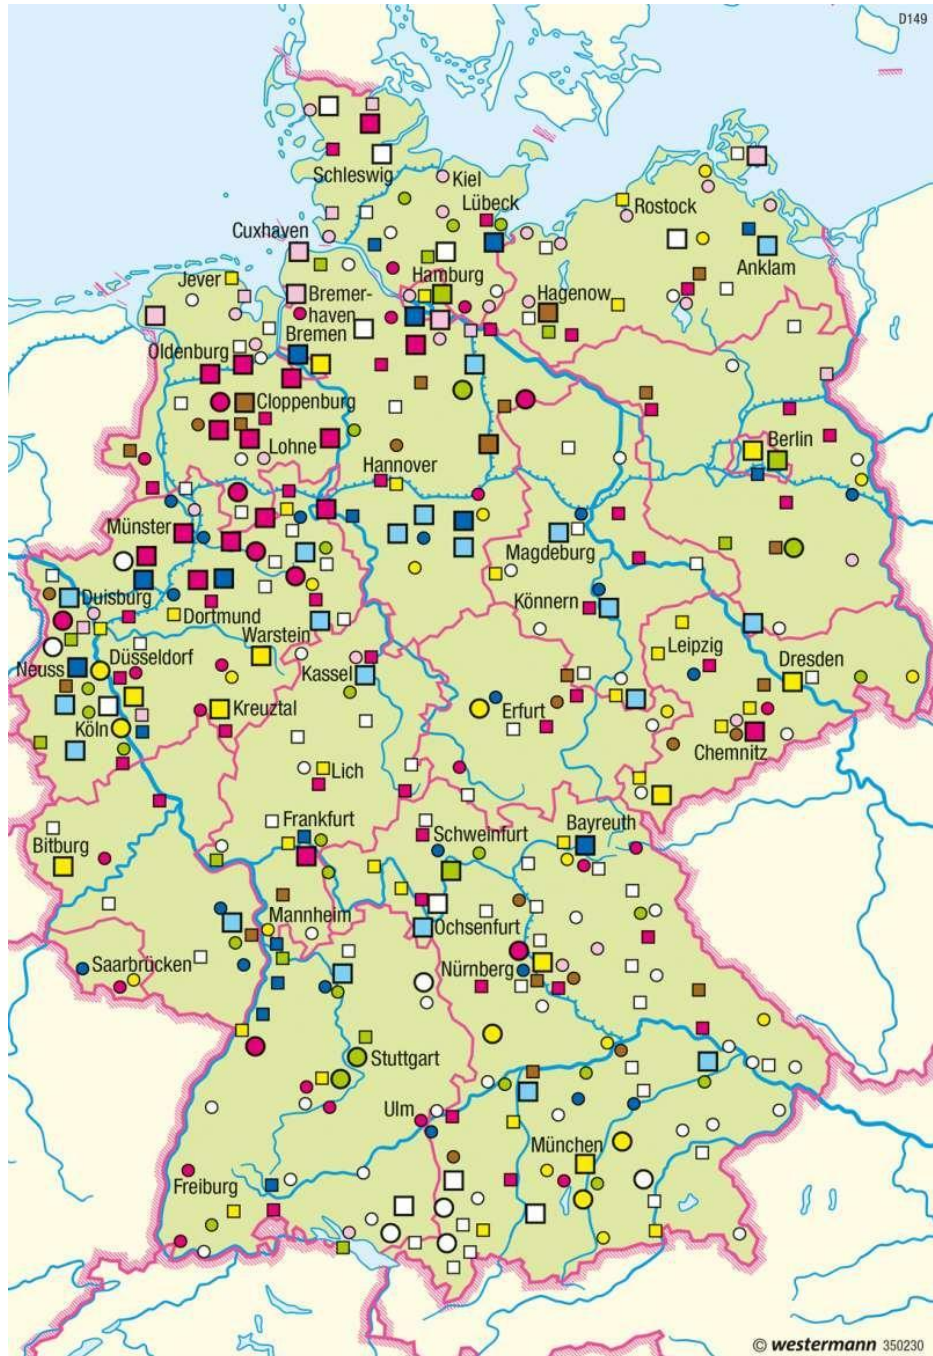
D149

Schleswig
Kiel
Lübeck
Rostock
Cuxhaven
Anklam
Jever
Hamburg
Hagenow
Bremerhaven
Bremen
Oldenburg
Cloppenburg
Lohne
Berlin
Hannover
Münster
Magdeburg
Duisburg
Dortmund
Könnern
Warstein
Leipzig
Neuss
Düsseldorf
Kassel
Dresden
Kreuztal
Erfurt
Köln
Chemnitz
Lich
Frankfurt
Bayreuth
Schweinfurt
Bitburg
Mannheim
Ochsenfurt
Saarbrücken
Nürnberg
Stuttgart
Ulm
München
Freiburg

© westermann 350230